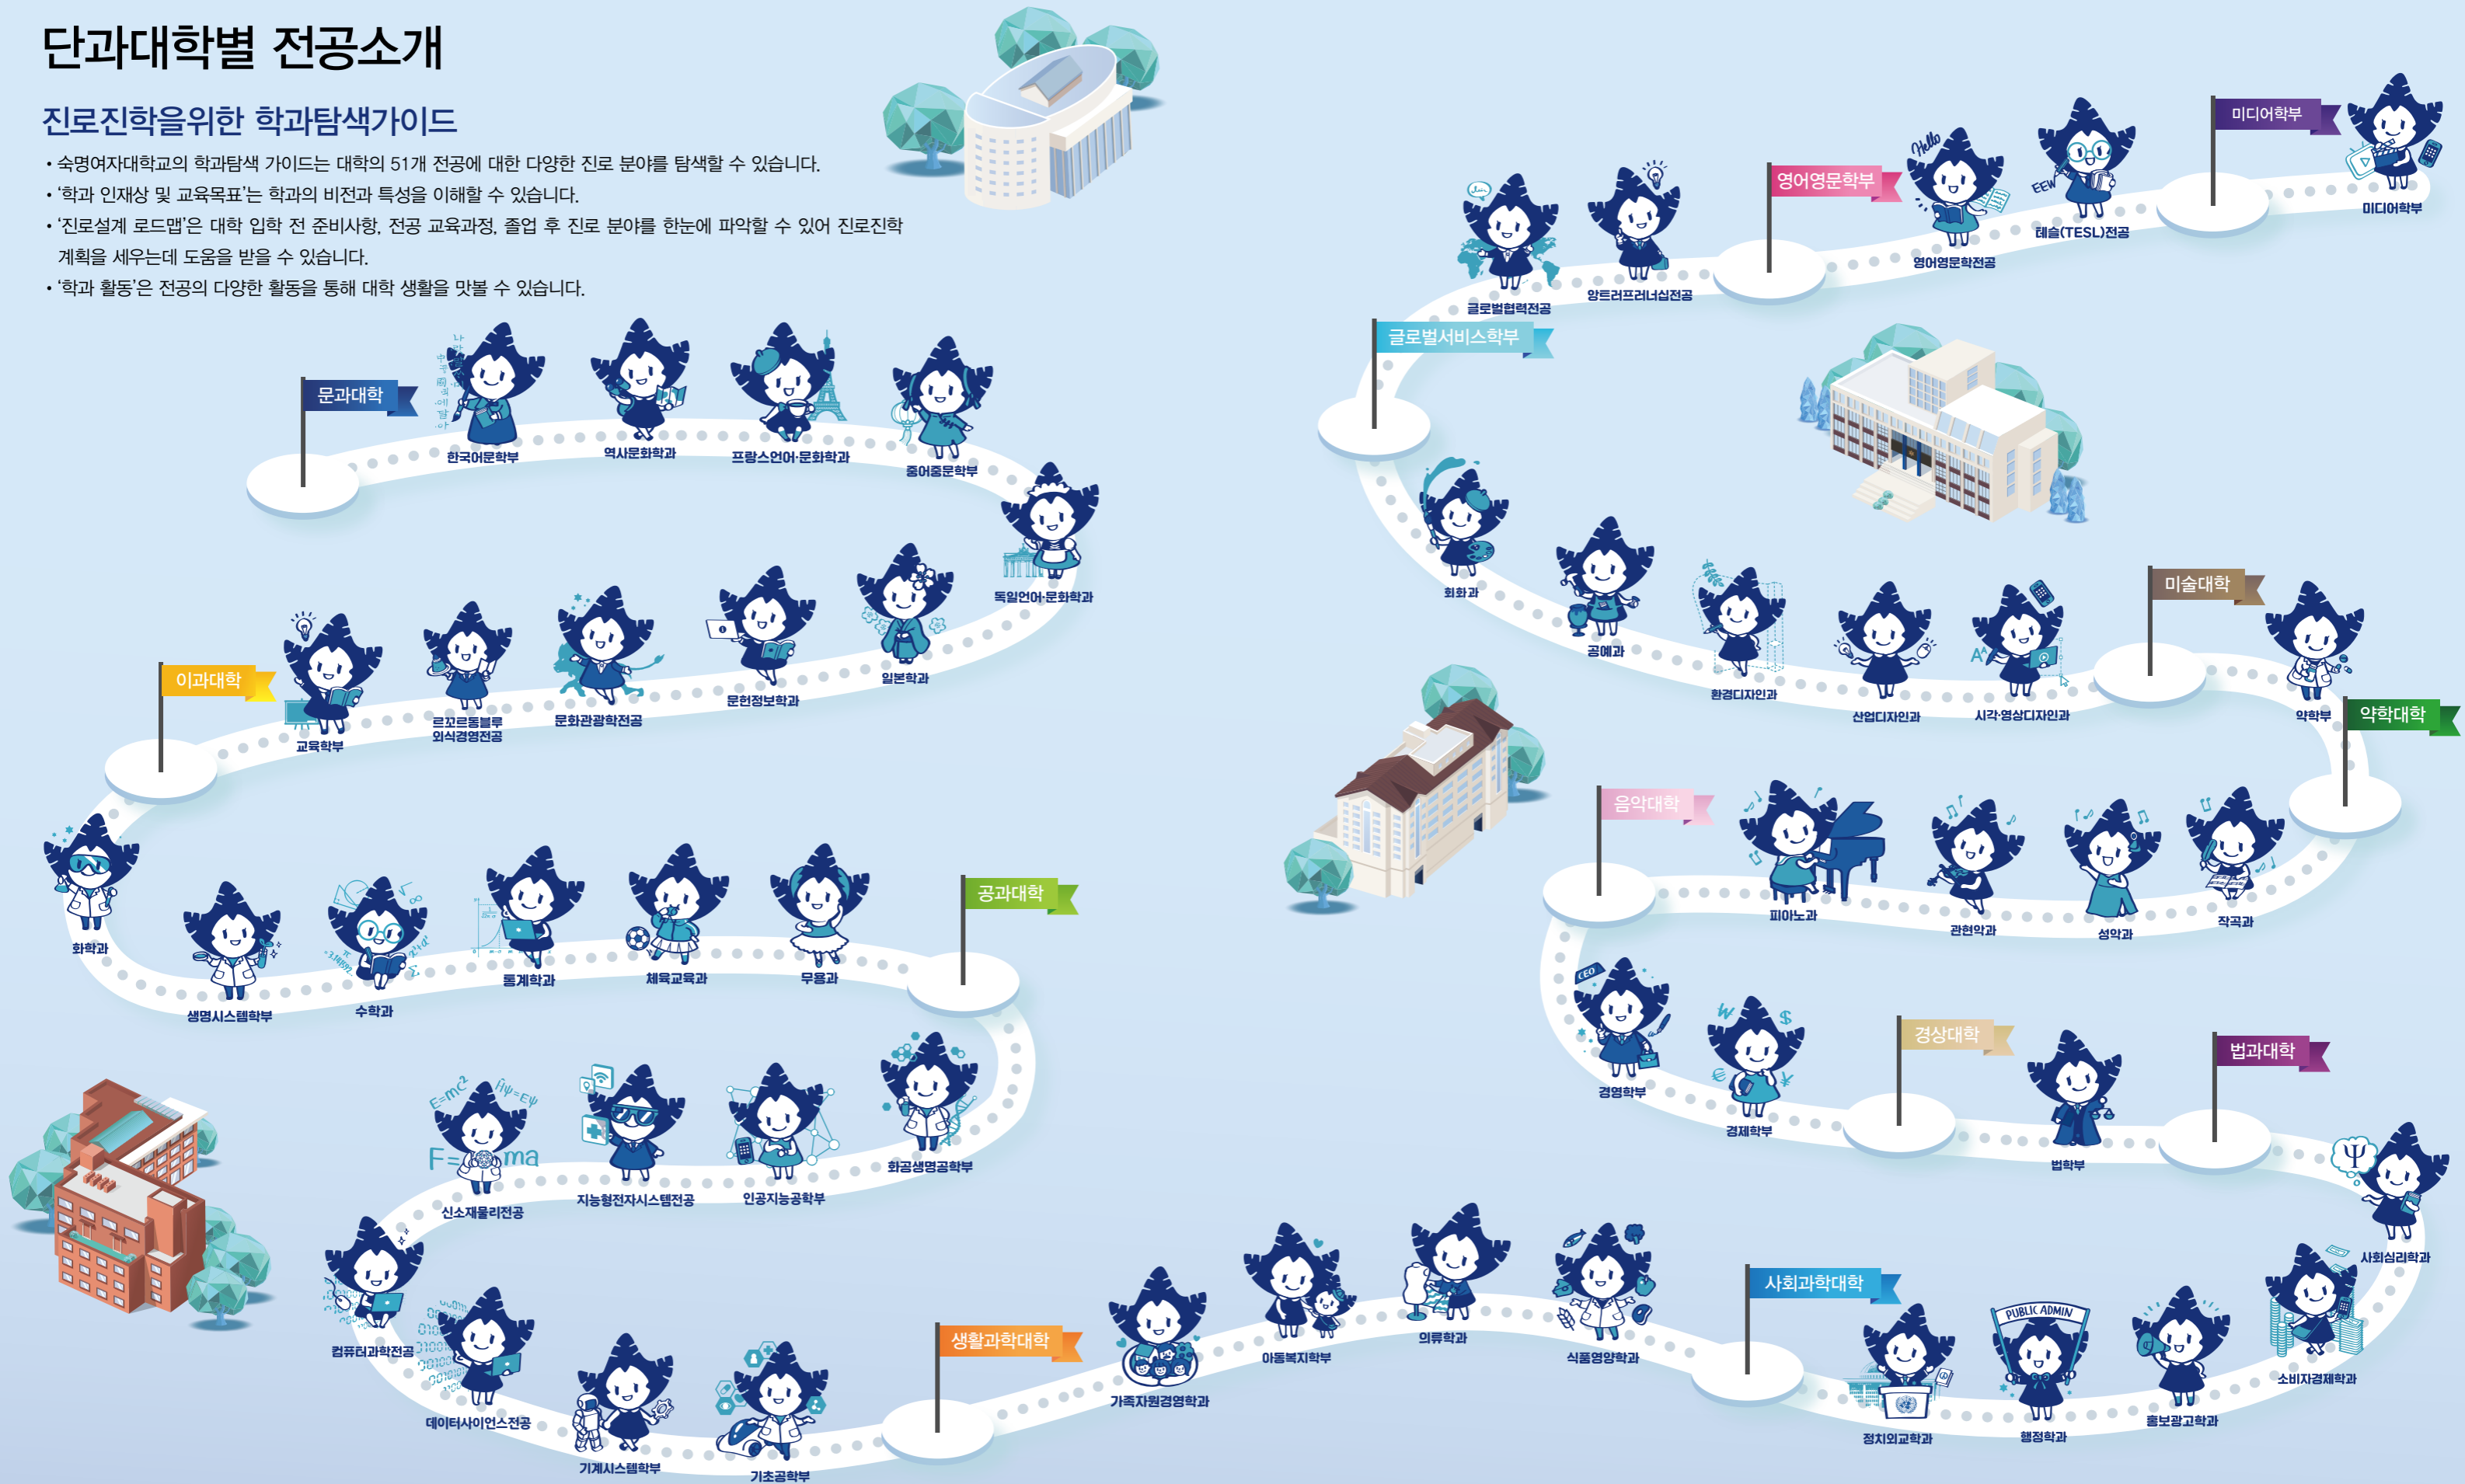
단과대학별 전공소개

진로진학을위한 학과탐색가이드

• 숙명여자대학교의 학과탐색 가이드는 대학의 51개 전공에 대한 다양한 진로 분야를 탐색할 수 있습니다.
• '학과 인재상 및 교육목표'는 학과의 비전과 특성을 이해할 수 있습니다.
• '진로설계 로드맵'은 대학 입학 전 준비사항, 전공 교육과정, 졸업 후 진로 분야를 한눈에 파악할 수 있어 진로진학 계획을 세우는데 도움을 받을 수 있습니다.
• '학과 활동'은 전공의 다양한 활동을 통해 대학 생활을 맛볼 수 있습니다.

문과대학
한국어문학부
역사문화학과
프랑스언어·문화학과
중어중문학부
독일언어·문화학과
일본학과
문헌정보학과
문화관광학전공
르꼬르동블루 외식경영전공
교육학부
이과대학
화학과
생명시스템학부
수학과
통계학과
체육교육과
무용과
공과대학
화공생명공학부
인공지능공학부
지능형전자시스템전공
신소재물리전공
컴퓨터과학전공
데이터사이언스전공
기계시스템학부
기초공학부
생활과학대학
가족자원경영학과
아동복지학부
의류학과
식품영양학과
사회과학대학
정치외교학과
행정학과
홍보광고학과
소비자경제학과
사회심리학과
법과대학
법학부
경상대학
경제학부
경영학부
음악대학
피아노과
관현악과
성악과
작곡과
약학대학
약학부
미술대학
시각·영상디자인과
산업디자인과
환경디자인과
공예과
회화과
글로벌서비스학부
글로벌협력전공
앙트러프러너십전공
영어영문학부
영어영문학전공
테슬(TESL)전공
미디어학부
미디어학부